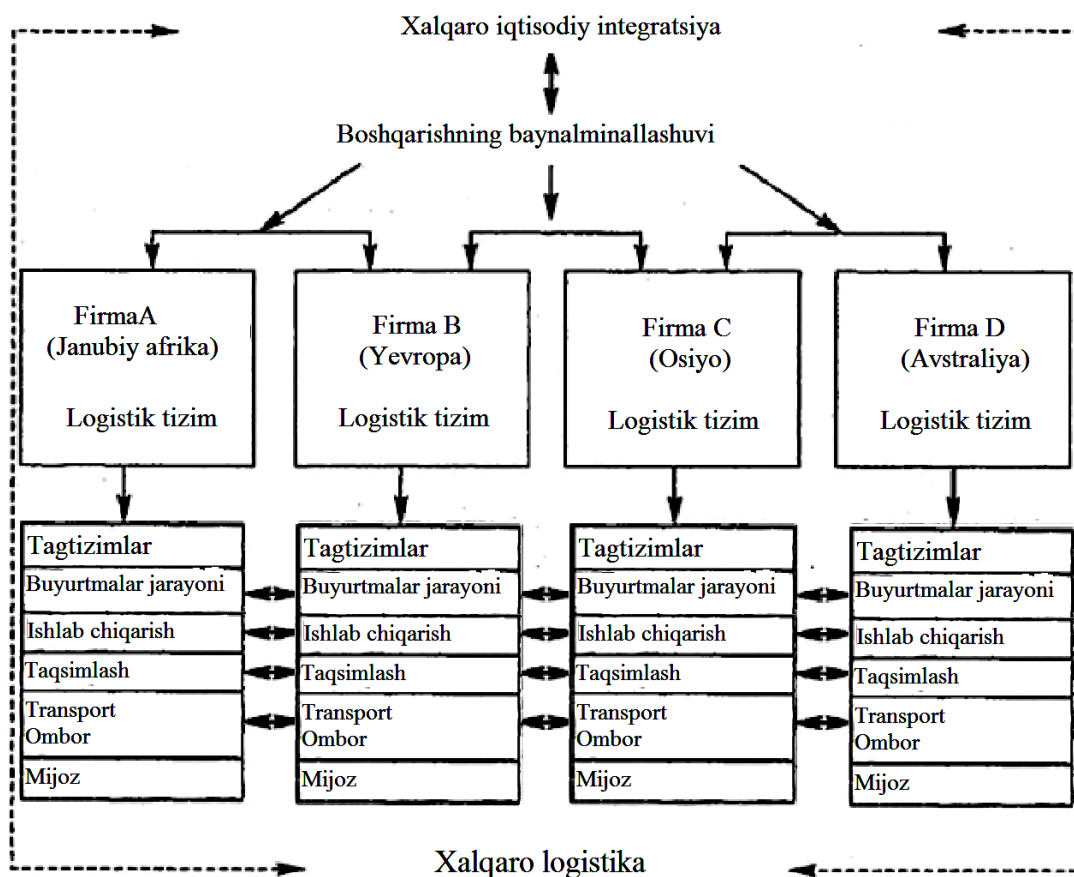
Xalqaro iqtisodiy integratsiya

Boshqarishning baynalminallashuvi

FirmaA
(Janubiy afrika)

Logistik tizim

Firma B
(Yevropa)

Logistik tizim

Firma C
(Osiyo)

Logistik tizim

Firma D
(Avstraliya)

Logistik tizim

Tagtizimlar
Buyurtmalar jarayoni
Ishlab chiqarish
Taqsimlash
Transport
Ombor
Mijoz

Tagtizimlar
Buyurtmalar jarayoni
Ishlab chiqarish
Taqsimlash
Transport
Ombor
Mijoz

Tagtizimlar
Buyurtmalar jarayoni
Ishlab chiqarish
Taqsimlash
Transport
Ombor
Mijoz

Tagtizimlar
Buyurtmalar jarayoni
Ishlab chiqarish
Taqsimlash
Transport
Ombor
Mijoz

Xalqaro logistika